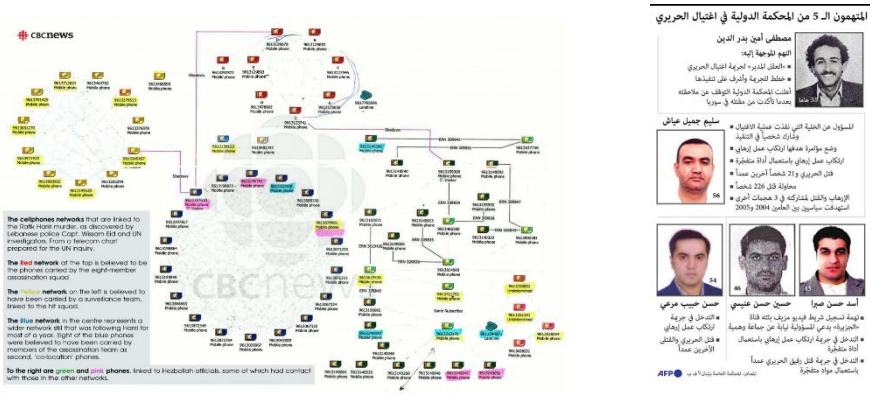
CBCnews

The cellphones networks that are linked to the Rafik Hariri murder, as discovered by Lebanese police Capt. Wissam Eid and UN investigators. From a telecom chart prepared for the UN inquiry.

The Red network at the top is believed to be the phones carried by the eight-member assassination squad.

The Yellow network on the left is believed to have been carried by a surveillance team, linked to the hit squad.

The Blue network in the centre represents a wider network still that was following Hariri for most of a year. Eight of the blue phones were believed to have been carried by members of the assassination team as second, 'co-location' phones.

To the right are green and pink phones, linked to Hezbollah officials, some of which had contact with those in the other networks.

CBCnews

المتهمون الـ 5 من المحكمة الدولية في اغتيال الحريري

مصطفى أمين بدر الدين

التهم الموجهة إليه:

• «العقل المدبر» لجريمة اغتيال الحريري

• خطط للجريمة وأشرف على تنفيذها

أعلنت المحكمة الدولية التوقف عن ملاحقته بعدما تأكدت من مقتله في سوريا

سليم جميل عياش

المسؤول عن الخلية التي نفذت عملية الاغتيال وشارك شخصياً في التنفيذ

• وضع مؤامرة هدفها ارتكاب عمل إرهابي

• ارتكاب عمل إرهابي باستعمال أداة متفجرة

• قتل الحريري و21 شخصاً آخرين عمداً

• محاولة قتل 226 شخصاً

• الإرهاب والقتل بمشاركته في 3 هجمات أخرى استهدفت سياسيين بين العامين 2004 و2005

56

54

حسن حبيب مرعي

• التدخل في جريمة ارتكاب عمل إرهابي

• التدخل في القتل بالاعتداء والقتل الآخرين عمداً

حسين حسن عنيسي

• توجيه تسجيل شريط فيديو مزيف بثته قناة «الجزيرة» يدعي المسؤولية نيابة عن جماعة وهمية

• التدخل في جريمة ارتكاب عمل إرهابي باستعمال أداة متفجرة

• التدخل في جريمة قتل رفيق الحريري عمداً باستعمال مواد متفجرة

أسد حسن صبرا

AFP